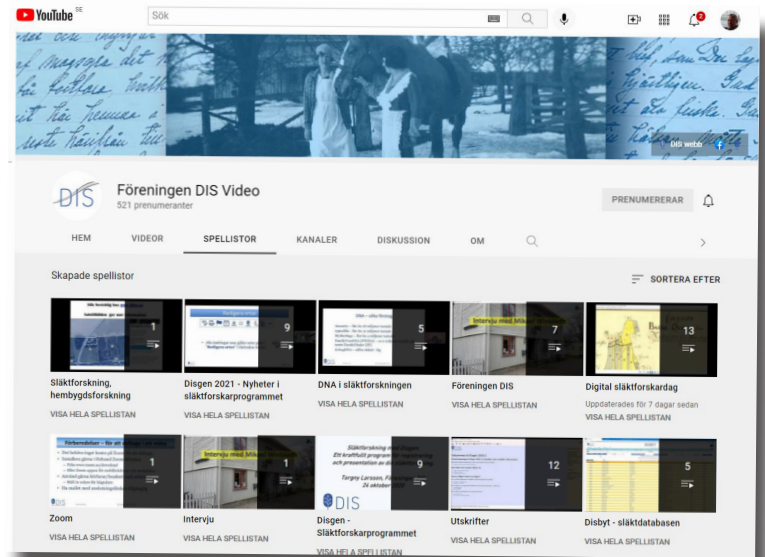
YouTube SE
Sök

DIS webb

DIS
Föreningen DIS Video
521 prenumeranter
PRENUMERERAR

HEM
VIDEOR
SPELLISTOR
KANALER
DISKUSSION
OM

Skapade spellistor
SORTERA EFTER

1
Släktforskning, hembygdsforskning
VISA HELA SPELLISTAN

9
Disgen 2021 - Nyheter i släktforskarprogrammet
VISA HELA SPELLISTAN

5
DNA i släktforskningen
VISA HELA SPELLISTAN

Intervju med Mikael
7
Föreningen DIS
VISA HELA SPELLISTAN

13
Digital släktforskardag
Uppdaterades för 7 dagar sedan
VISA HELA SPELLISTAN

1
Zoom
VISA HELA SPELLISTAN

Intervju med Mikael
1
Intervju
VISA HELA SPELLISTAN

Släktforskning med Disgen
Ett kraftfullt program för registrering och presentation av din släktforskning
Torgny Larsson
26 oktober
DIS
9
Disgen - Släktforskarprogrammet
VISA HELA SPELLISTAN

12
Utskrifter
VISA HELA SPELLISTAN

5
Disbyt - släktdatabasen
VISA HELA SPELLISTAN